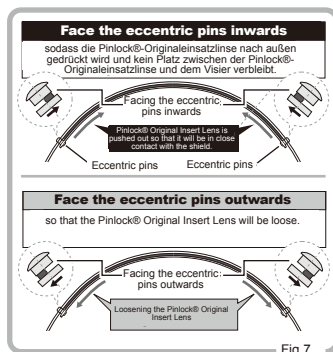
Face the eccentric pins inwards

sodass die Pinlock®-Originaleinsatzlinse nach außen gedrückt wird und kein Platz zwischen der Pinlock®-Originaleinsatzlinse und dem Visier verbleibt.

Facing the eccentric pins inwards

Pinlock® Original Insert Lens is pushed out so that it will be in close contact with the shield.

Eccentric pins

Eccentric pins

Face the eccentric pins outwards

so that the Pinlock® Original Insert Lens will be loose.

Facing the eccentric pins outwards

Loosening the Pinlock® Original Insert Lens

Fig.7